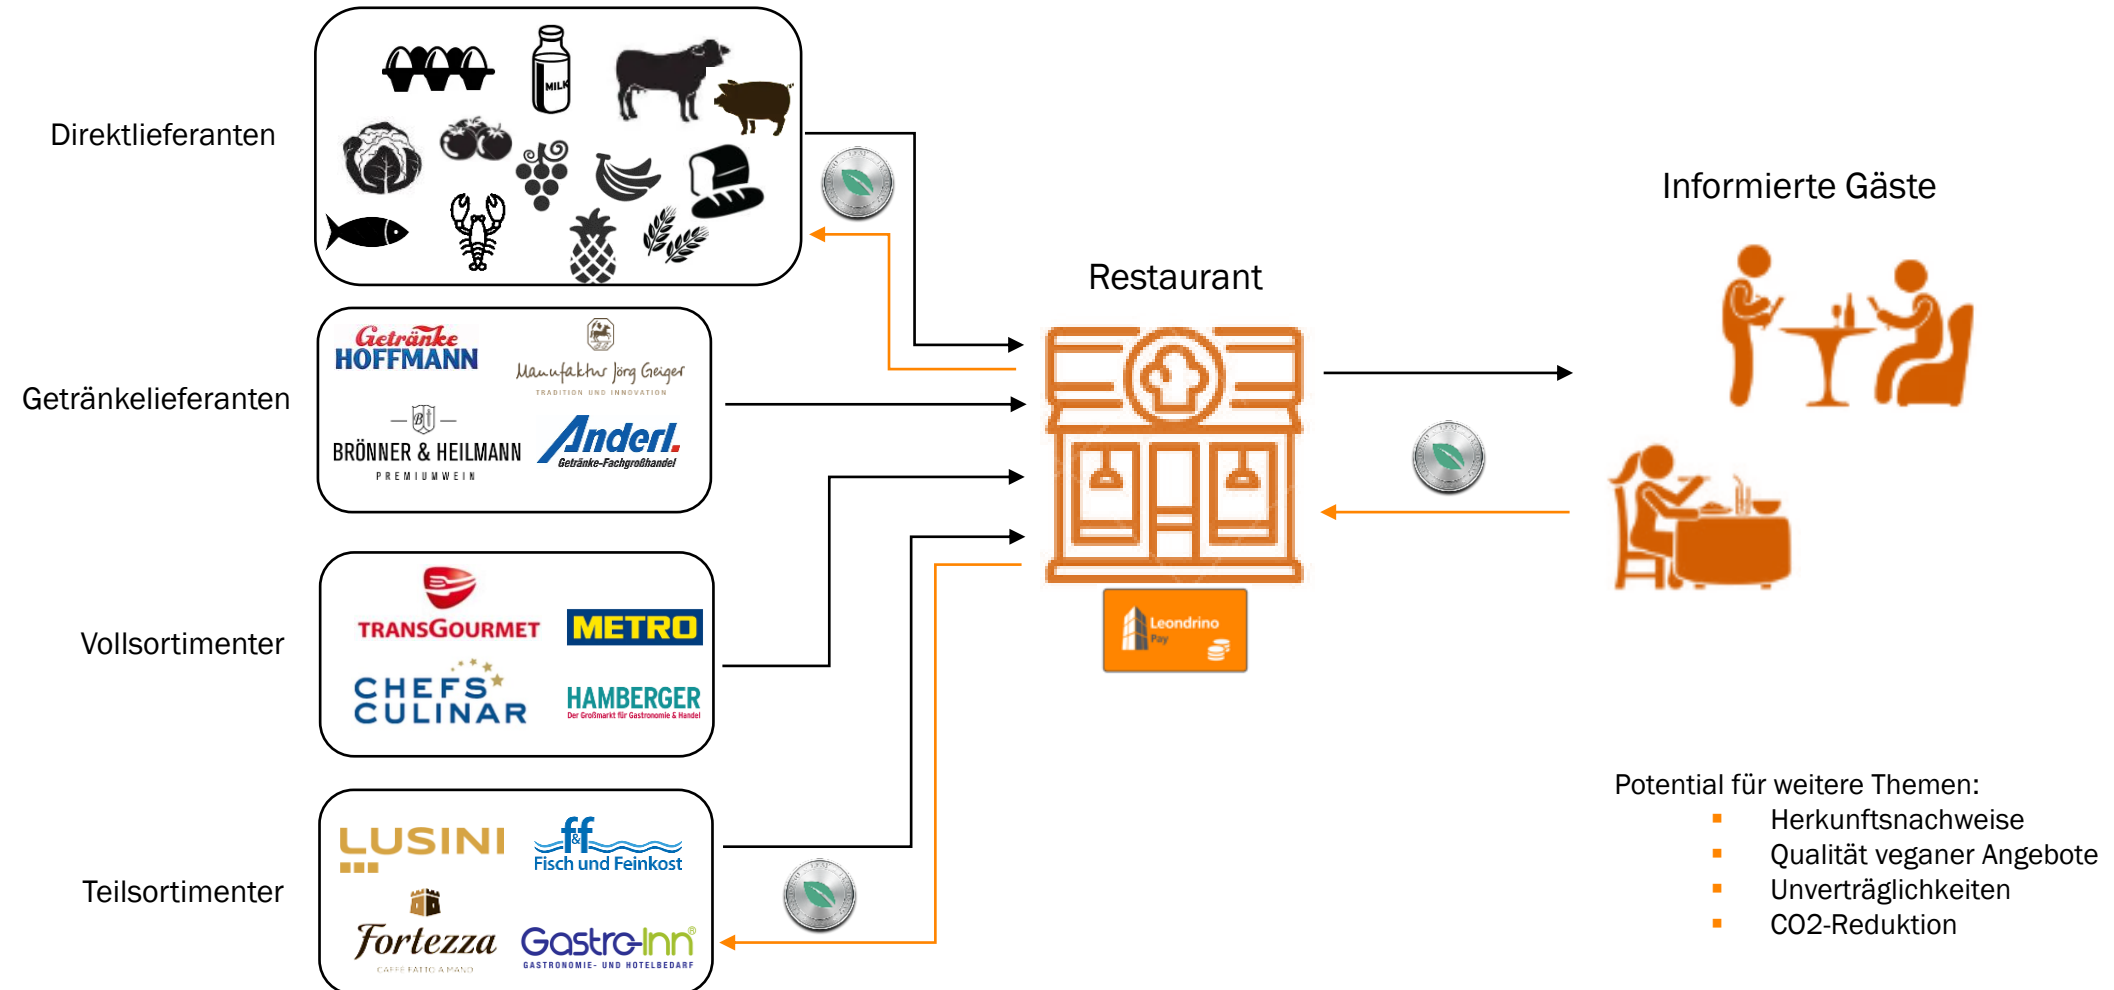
Direktlieferanten

MILK

Getränkelieferanten

Getränke HOFFMANN

Manufaktur Jörg Geiger
TRADITION UND INNOVATION

BRÖNNER & HEILMANN
PREMIUMWEIN

Anderl.
Getränke-Fachgroßhandel

Vollsortimenter

TRANSGOURMET

METRO

CHEFS CULINAR

HAMBERGER
Der Großmarkt für Gastronomie & Handel

Teilsortimenter

LUSINI

ff Fisch und Feinkost

Fortezza
CAFFE FATTO A MANO

Gastro-Inn
GASTRONOMIE- UND HOTELBEDARF

Restaurant

Leondrino Pay

Informierte Gäste

Potential für weitere Themen:
- Herkunftsnachweise
- Qualität veganer Angebote
- Unverträglichkeiten
- CO2-Reduktion